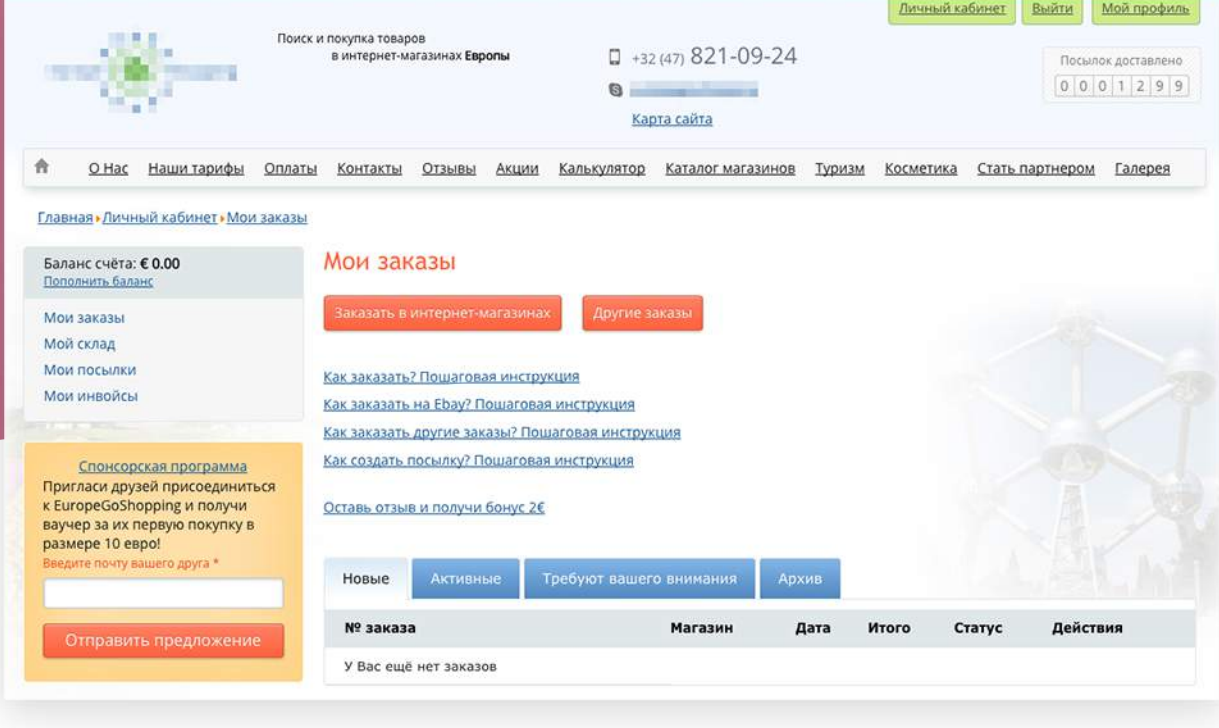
Личный кабинет Выйти Мой профиль

Поиск и покупка товаров в интернет-магазинах Европы

+32 (47) 821-09-24

Карта сайта

Посылок доставлено
0 0 0 1 2 9 9

О Нас Наши тарифы Оплаты Контакты Отзывы Акции Калькулятор Каталог магазинов Туризм Косметика Стать партнером Галерея

Главная › Личный кабинет › Мои заказы

Баланс счёта: € 0.00
Пополнить баланс

Мои заказы
Мой склад
Мои посылки
Мои инвойсы

Спонсорская программа
Пригласи друзей присоединиться к EuropeGoShopping и получи ваучер за их первую покупку в размере 10 евро!
Введите почту вашего друга *

Отправить предложение

Мои заказы

Заказать в интернет-магазинах Другие заказы

Как заказать? Пошаговая инструкция
Как заказать на Ebay? Пошаговая инструкция
Как заказать другие заказы? Пошаговая инструкция
Как создать посылку? Пошаговая инструкция

Оставь отзыв и получи бонус 2€

Новые Активные Требуют вашего внимания Архив

| № заказа | Магазин | Дата | Итого | Статус | Действия |
|---|---|---|---|---|---|
| У Вас ещё нет заказов | | | | | |